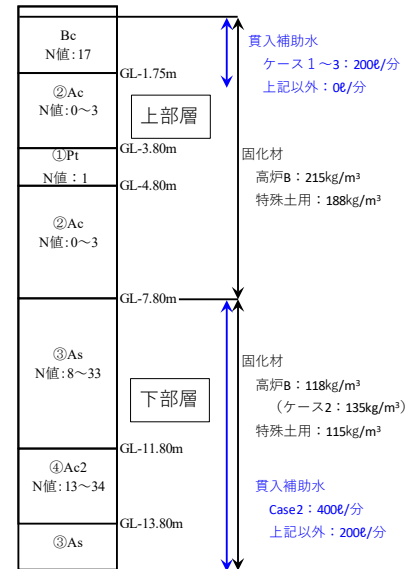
Bc
N値：17

②Ac
N値：0～3

①Pt
N値：1

②Ac
N値：0～3

③As
N値：8～33

④Ac2
N値：13～34

③As

GL-1.75m
GL-3.80m
GL-4.80m
GL-7.80m
GL-11.80m
GL-13.80m

上部層

下部層

貫入補助水
ケース１～3：200ℓ/分
上記以外：0ℓ/分

固化材
高炉B：215kg/m³
特殊土用：188kg/m³

固化材
高炉B：118kg/m³
（ケース2：135kg/m³）
特殊土用：115kg/m³

貫入補助水
Case2：400ℓ/分
上記以外：200ℓ/分